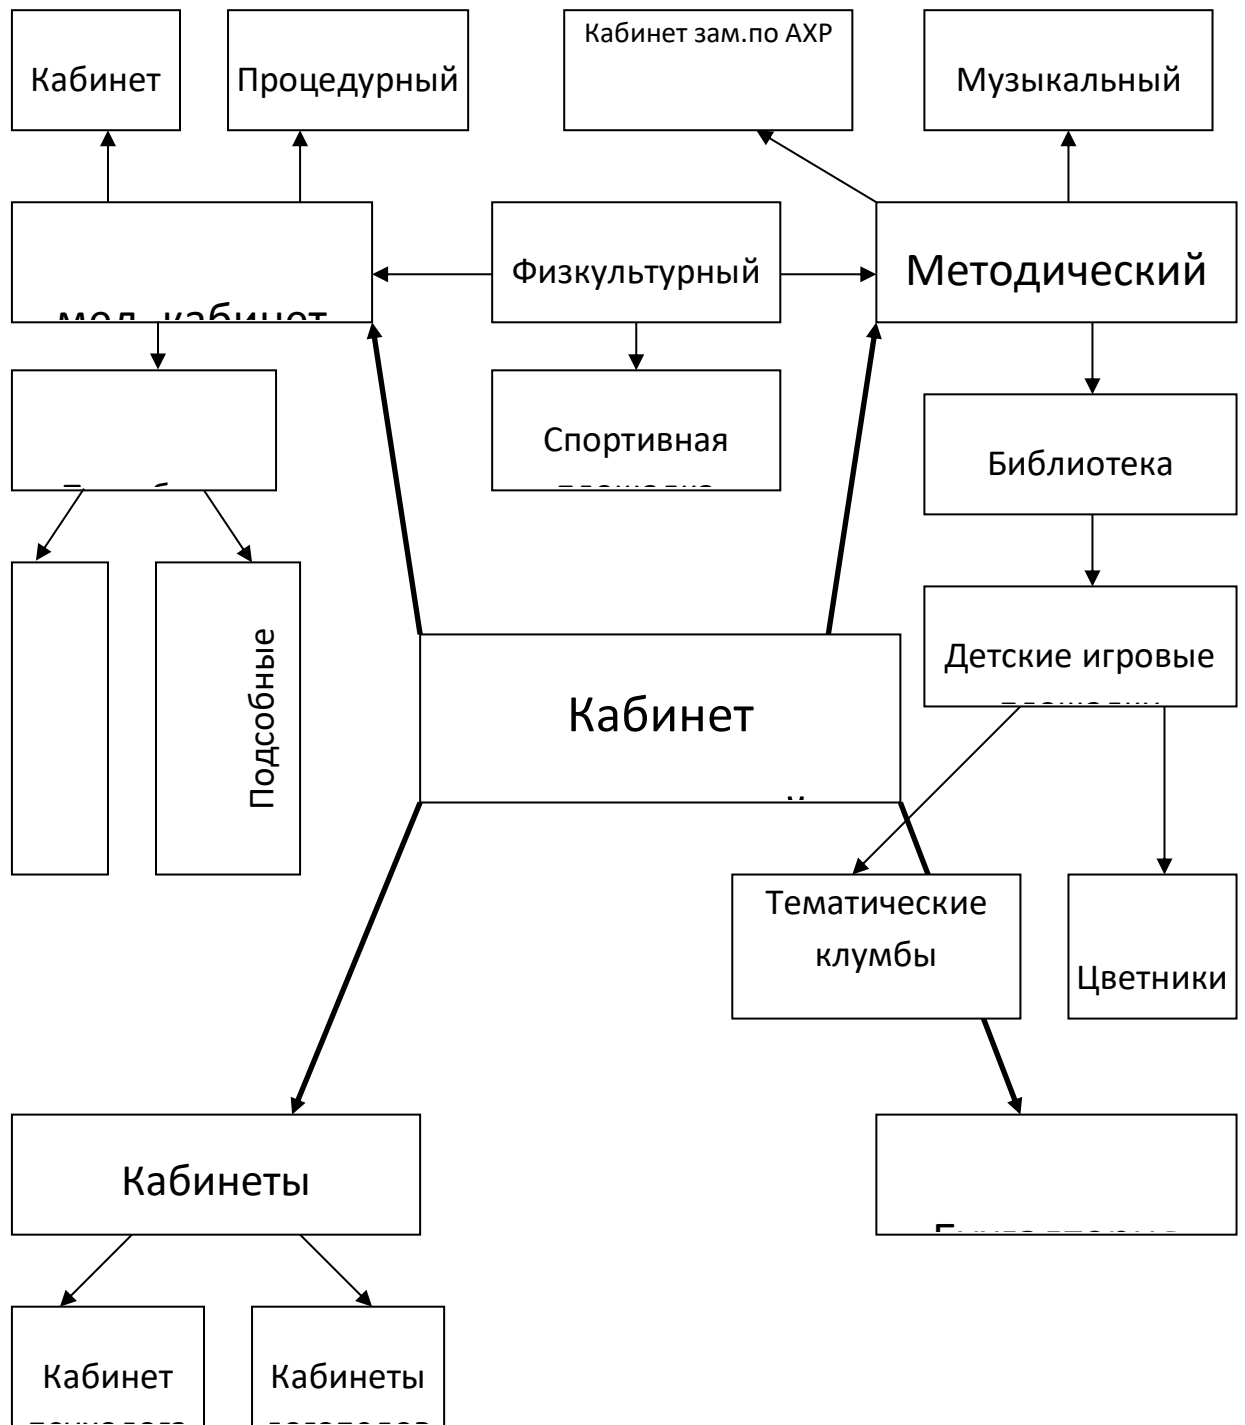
Кабинет

Процедурный

Кабинет зам.по АХР

Музыкальный

мед. кабинет

Физкультурный

Методический

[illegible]

Спортивная

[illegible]

Библиотека

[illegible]

Подсобные

Кабинет

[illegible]

Детские игровые

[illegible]

Тематические клумбы

Цветники

Кабинеты

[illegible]

Кабинет

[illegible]

Кабинеты

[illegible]